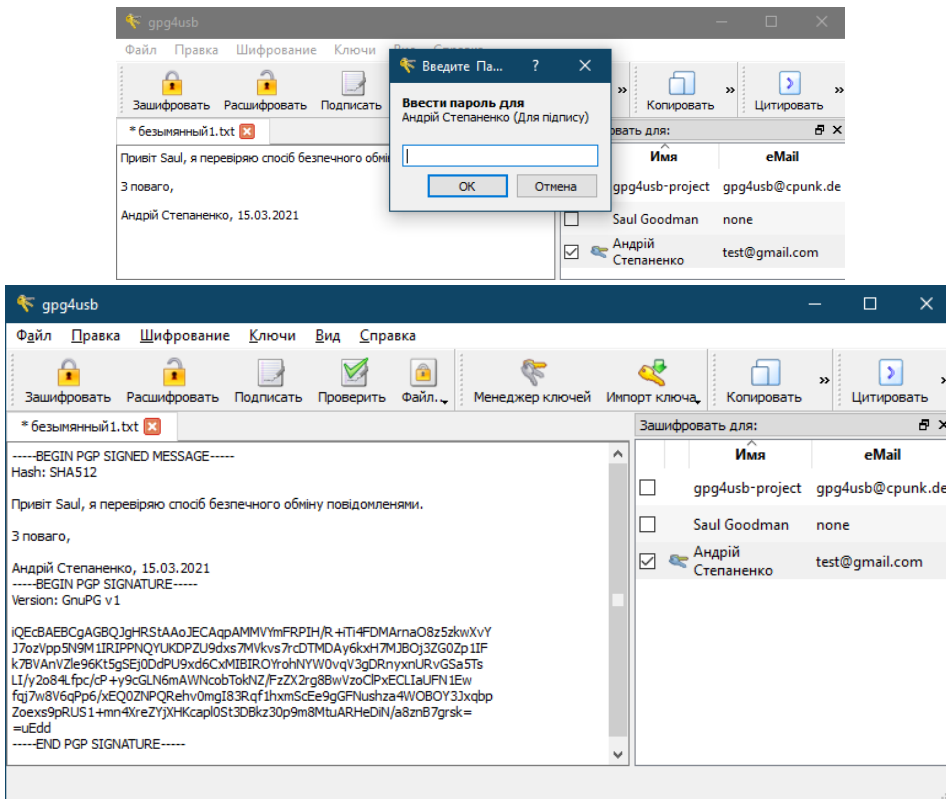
gpg4usb

Файл Правка Шифрование Ключи Вид Справка

Зашифровать Расшифровать Подписать

Введите Па... ? ×

Ввести пароль для
Андрій Степаненко (Для підпису)

OK Отмена

» Копировать » Цитировать »

* безымянный1.txt

Привіт Saul, я перевіряю спосіб безпечного обмі

З повагo,

Андрій Степаненко, 15.03.2021

ровать для:

| | Имя | eMail |
|---|---|---|
| | gpg4usb-project | gpg4usb@cpunk.de |
| ☐ | Saul Goodman | none |
| ☑ | Андрій Степаненко | test@gmail.com |

gpg4usb

Файл Правка Шифрование Ключи Вид Справка

Зашифровать Расшифровать Подписать Проверить Файл... Менеджер ключей Импорт ключа Копировать » Цитировать

* безымянный1.txt

-----BEGIN PGP SIGNED MESSAGE-----
Hash: SHA512

Привіт Saul, я перевіряю спосіб безпечного обміну повідомленями.

З повагo,

Андрій Степаненко, 15.03.2021
-----BEGIN PGP SIGNATURE-----
Version: GnuPG v1

iQEcBAEBCgAGBQJgHRStAAoJECAqpAMMVYmFRPIH/R+iTi4FDMArnaO8z5zkwXvY
J7ozVpp5N9M1IRIPPNQYUKDPZU9dxs7MVkvs7rcDTMDAy6kxH7MJBOj3ZG0Zp1IF
k7BVAnVZle96Kt5gSEj0DdPU9xd6CxMIBIROYrohNYW0vqV3gDRnyxnURvGSa5Ts
LI/y2o84Lfpc/cP+y9cGLN6mAWNcobTokNZ/FzZX2rg8BwVzoClPxECLIaUFN1Ew
fqj7w8V6qPp6/xEQ0ZNPQRehv0mgI83Rqf1hxmScEe9gGFNushza4WOBOY3Jxqbp
Zoexs9pRUS1+mn4XreZYjXHKcapl0St3DBkz30p9m8MtuARHeDiN/a8znB7grsk=
=uEdd
-----END PGP SIGNATURE-----

Зашифровать для:

| | Имя | eMail |
|---|---|---|
| ☐ | gpg4usb-project | gpg4usb@cpunk.de |
| ☐ | Saul Goodman | none |
| ☑ | Андрій Степаненко | test@gmail.com |